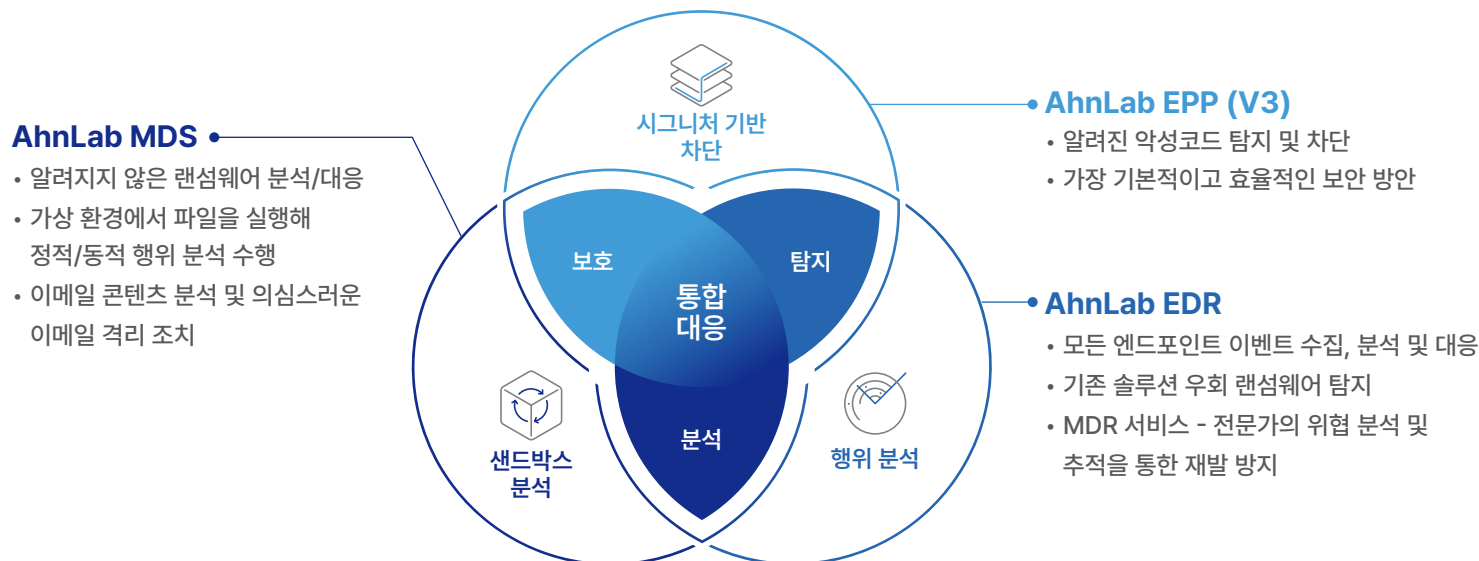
AhnLab MDS

• 알려지지 않은 랜섬웨어 분석/대응

• 가상 환경에서 파일을 실행해 정적/동적 행위 분석 수행

• 이메일 콘텐츠 분석 및 의심스러운 이메일 격리 조치

시그니처 기반 차단

보호

탐지

통합 대응

분석

샌드박스 분석

행위 분석

AhnLab EPP (V3)

• 알려진 악성코드 탐지 및 차단

• 가장 기본적이고 효율적인 보안 방안

AhnLab EDR

• 모든 엔드포인트 이벤트 수집, 분석 및 대응

• 기존 솔루션 우회 랜섬웨어 탐지

• MDR 서비스 - 전문가의 위협 분석 및 추적을 통한 재발 방지